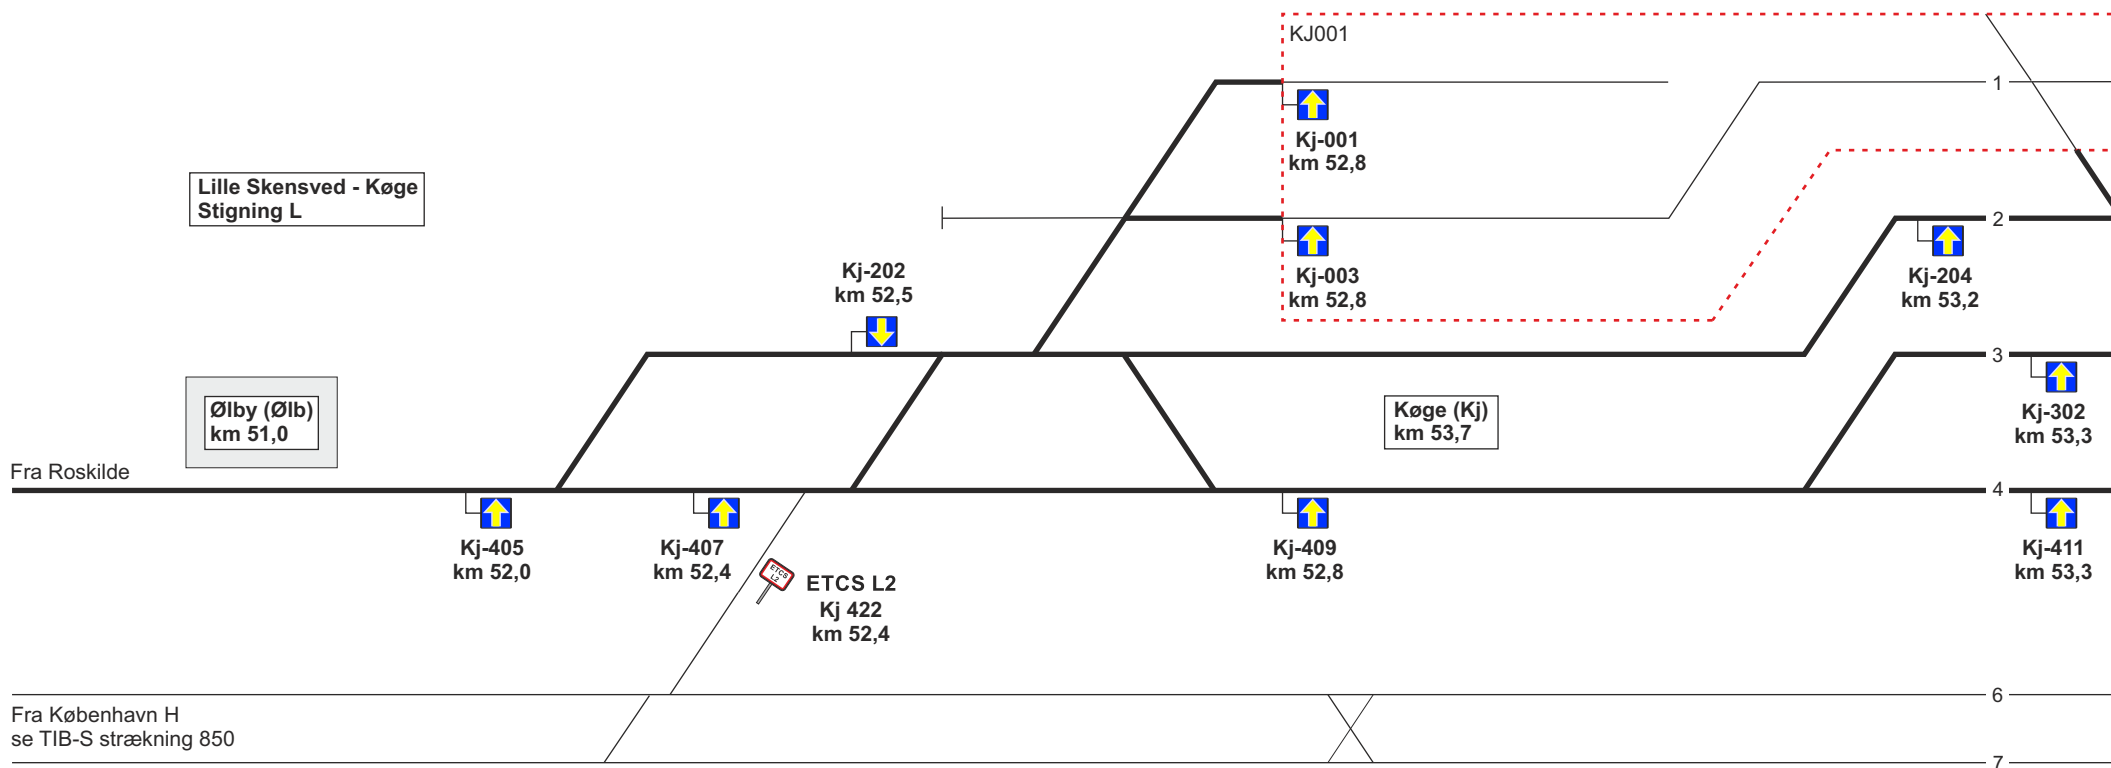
KJ001

1

Kj-001
km 52,8

Lille Skensved - Køge
Stigning L

2

Kj-003
km 52,8

Kj-204
km 53,2

Kj-202
km 52,5

3

Ølby (Ølb)
km 51,0

Køge (Kj)
km 53,7

Kj-302
km 53,3

Fra Roskilde

4

Kj-405
km 52,0

Kj-407
km 52,4

ETCS L2

ETCS L2
Kj 422
km 52,4

Kj-409
km 52,8

Kj-411
km 53,3

6

Fra København H
se TIB-S strækning 850

7